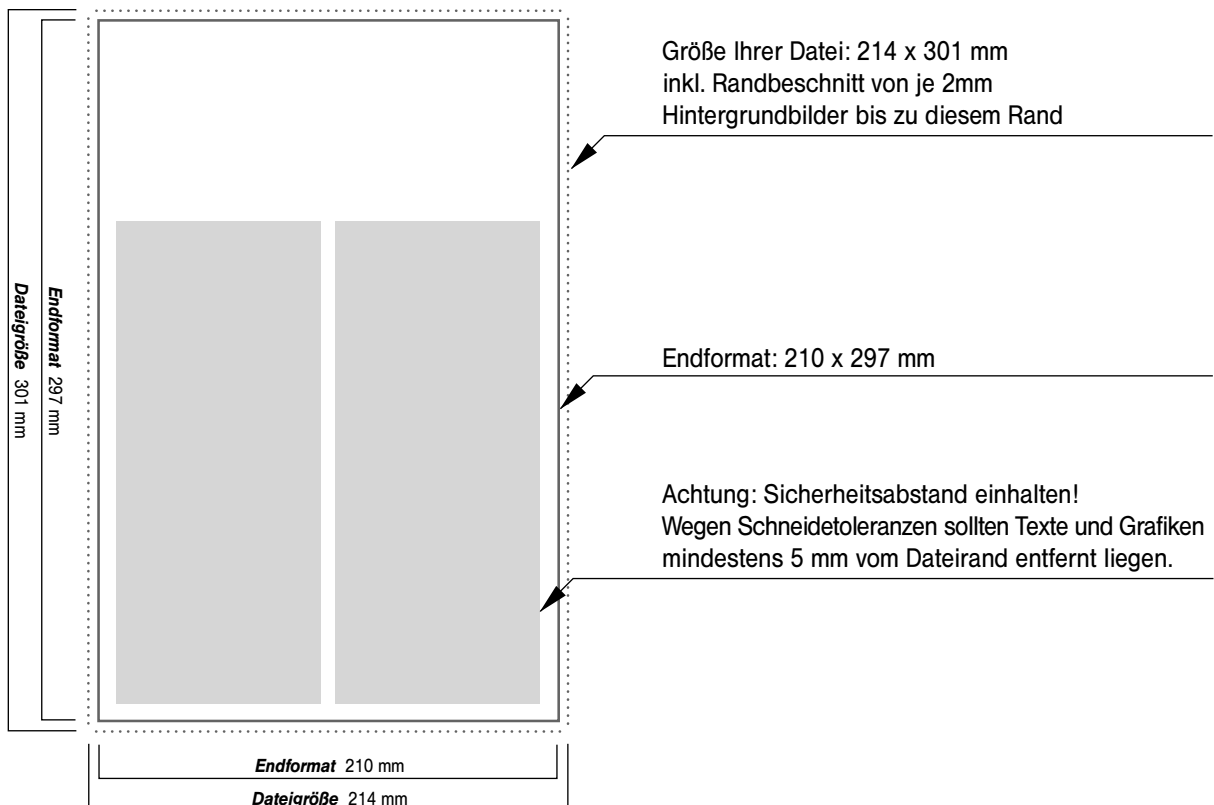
Dateigröße 301 mm

Endformat 297 mm

Größe Ihrer Datei: 214 x 301 mm
inkl. Randbeschnitt von je 2mm
Hintergrundbilder bis zu diesem Rand

Endformat: 210 x 297 mm

Achtung: Sicherheitsabstand einhalten!
Wegen Schneidetoleranzen sollten Texte und Grafiken mindestens 5 mm vom Dateirand entfernt liegen.

Endformat 210 mm

Dateigröße 214 mm